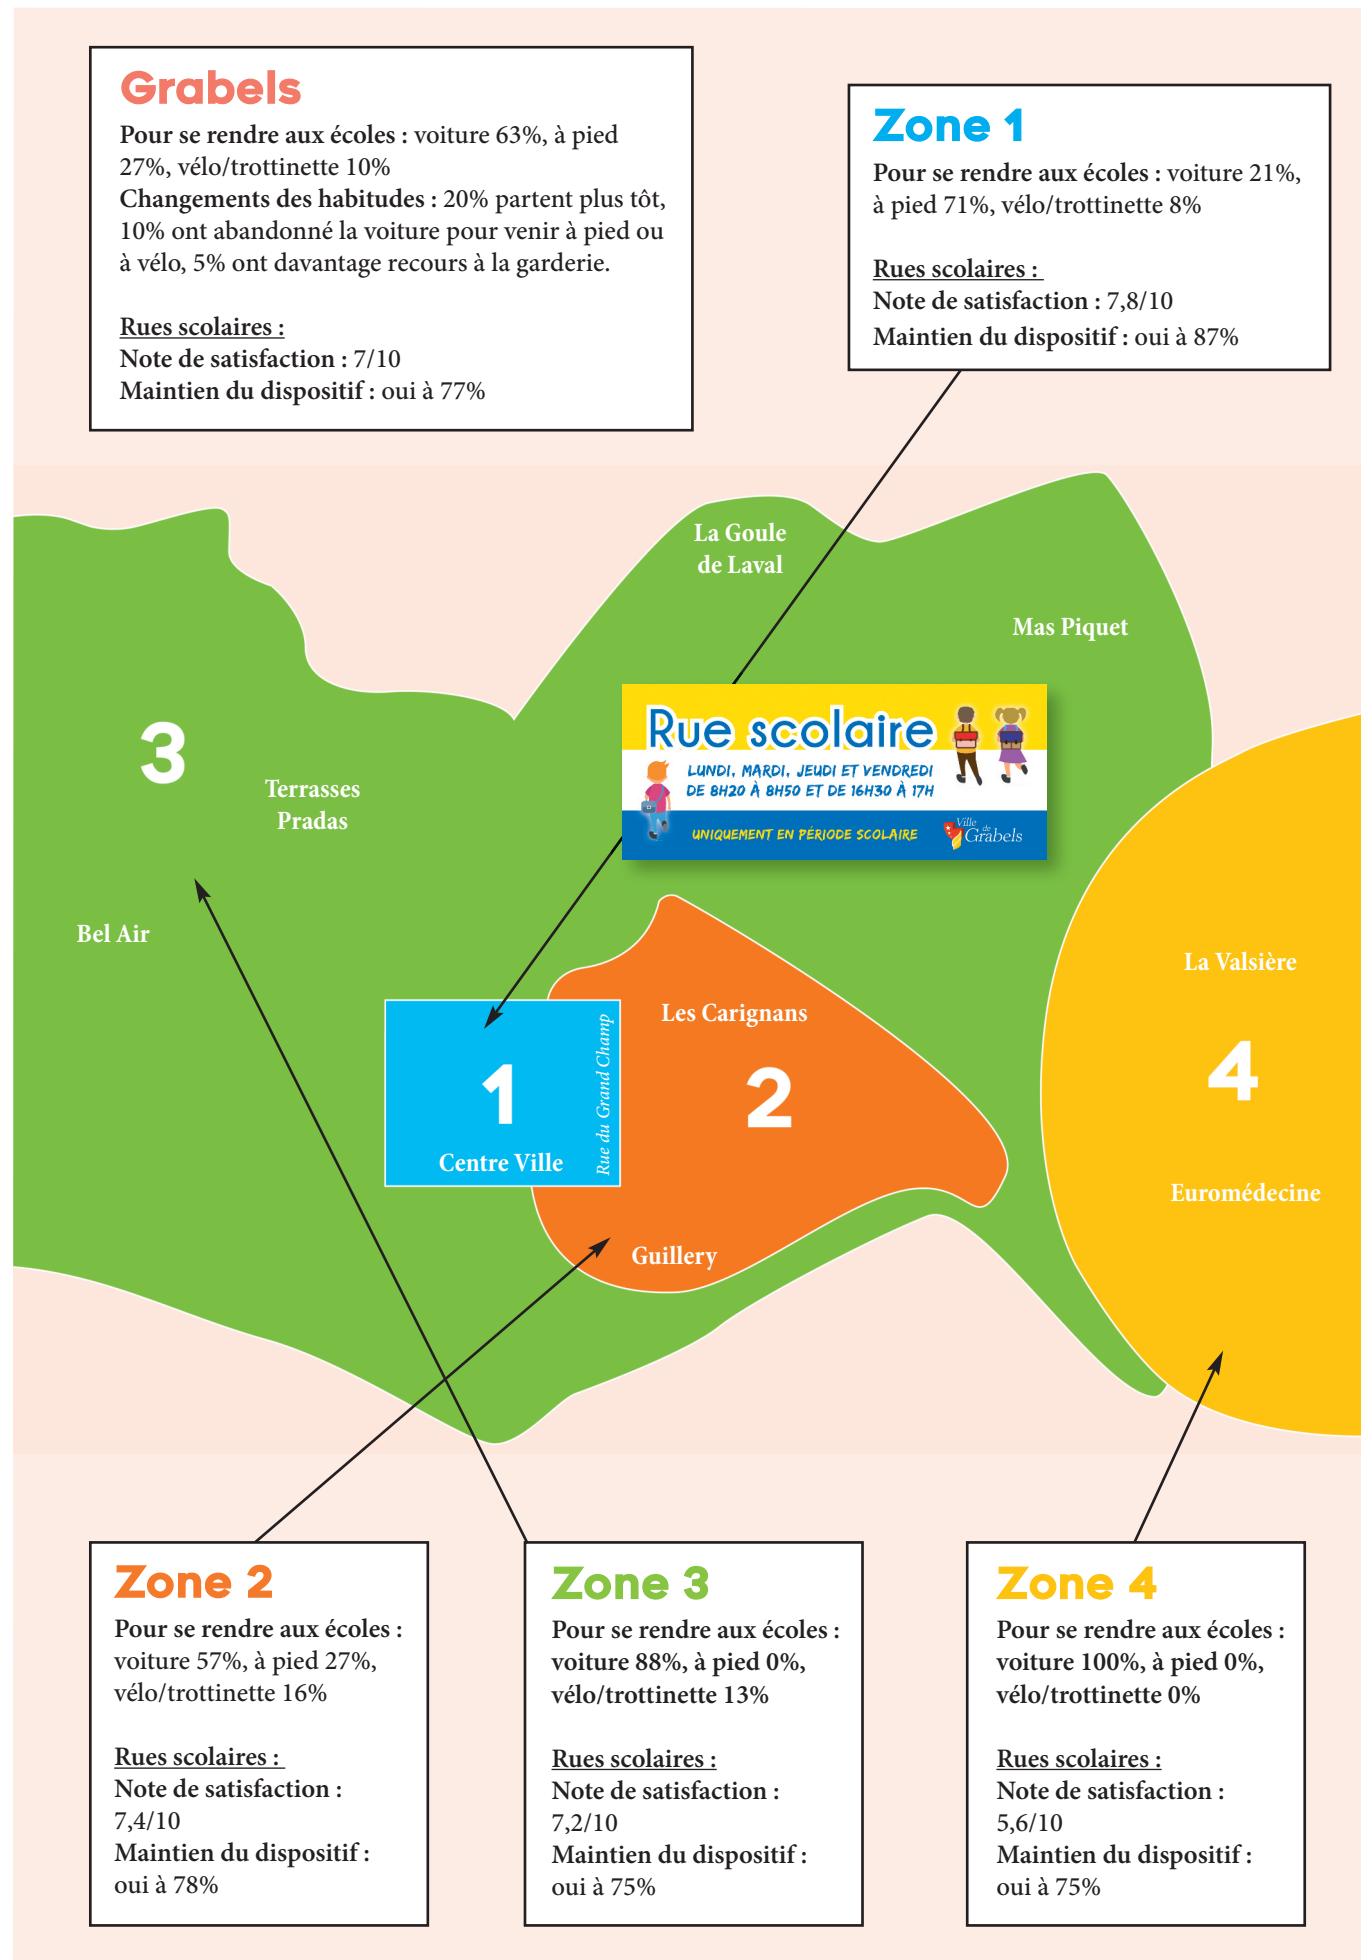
**Grabels**
**Pour se rendre aux écoles :** voiture 63%, à pied 27%, vélo/trottinette 10%
**Changements des habitudes :** 20% partent plus tôt, 10% ont abandonné la voiture pour venir à pied ou à vélo, 5% ont davantage recours à la garderie.

**Rues scolaires :**
**Note de satisfaction :** 7/10
**Maintien du dispositif :** oui à 77%

**Zone 1**
**Pour se rendre aux écoles :** voiture 21%, à pied 71%, vélo/trottinette 8%

**Rues scolaires :**
**Note de satisfaction :** 7,8/10
**Maintien du dispositif :** oui à 87%

La Goule de Laval

Mas Piquet

3

Terrasses Pradas

Rue scolaire
LUNDI, MARDI, JEUDI ET VENDREDI DE 8H20 À 8H50 ET DE 16H30 À 17H
UNIQUEMENT EN PÉRIODE SCOLAIRE
Ville de Grabels

Bel Air

La Valsière

Les Carignans

1

Rue du Grand Champ

2

4

Centre Ville

Euromédecine

Guillery

**Zone 2**
Pour se rendre aux écoles : voiture 57%, à pied 27%, vélo/trottinette 16%

Rues scolaires :
Note de satisfaction : 7,4/10
Maintien du dispositif : oui à 78%

**Zone 3**
Pour se rendre aux écoles : voiture 88%, à pied 0%, vélo/trottinette 13%

Rues scolaires :
Note de satisfaction : 7,2/10
Maintien du dispositif : oui à 75%

**Zone 4**
Pour se rendre aux écoles : voiture 100%, à pied 0%, vélo/trottinette 0%

Rues scolaires :
Note de satisfaction : 5,6/10
Maintien du dispositif : oui à 75%